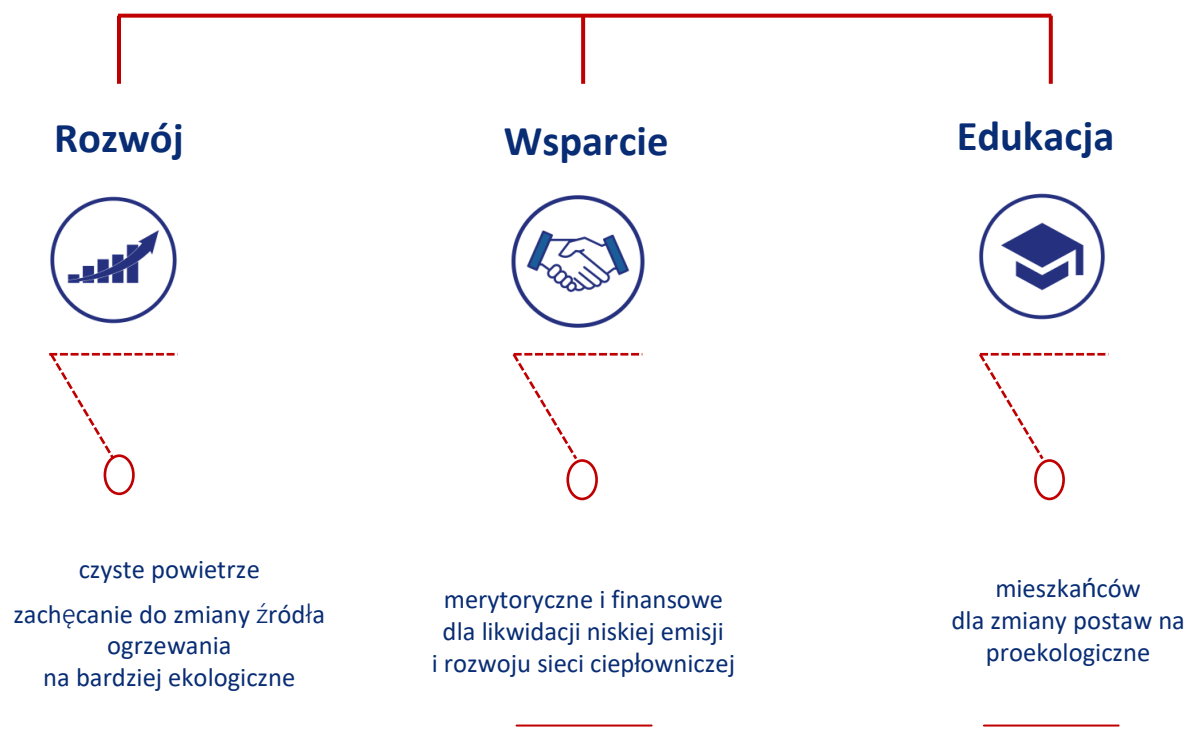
Rozwój

Wsparcie

Edukacja

czyste powietrze

zachęcanie do zmiany źródła ogrzewania na bardziej ekologiczne

merytoryczne i finansowe dla likwidacji niskiej emisji i rozwoju sieci ciepłowniczej

mieszkańców dla zmiany postaw na proekologiczne